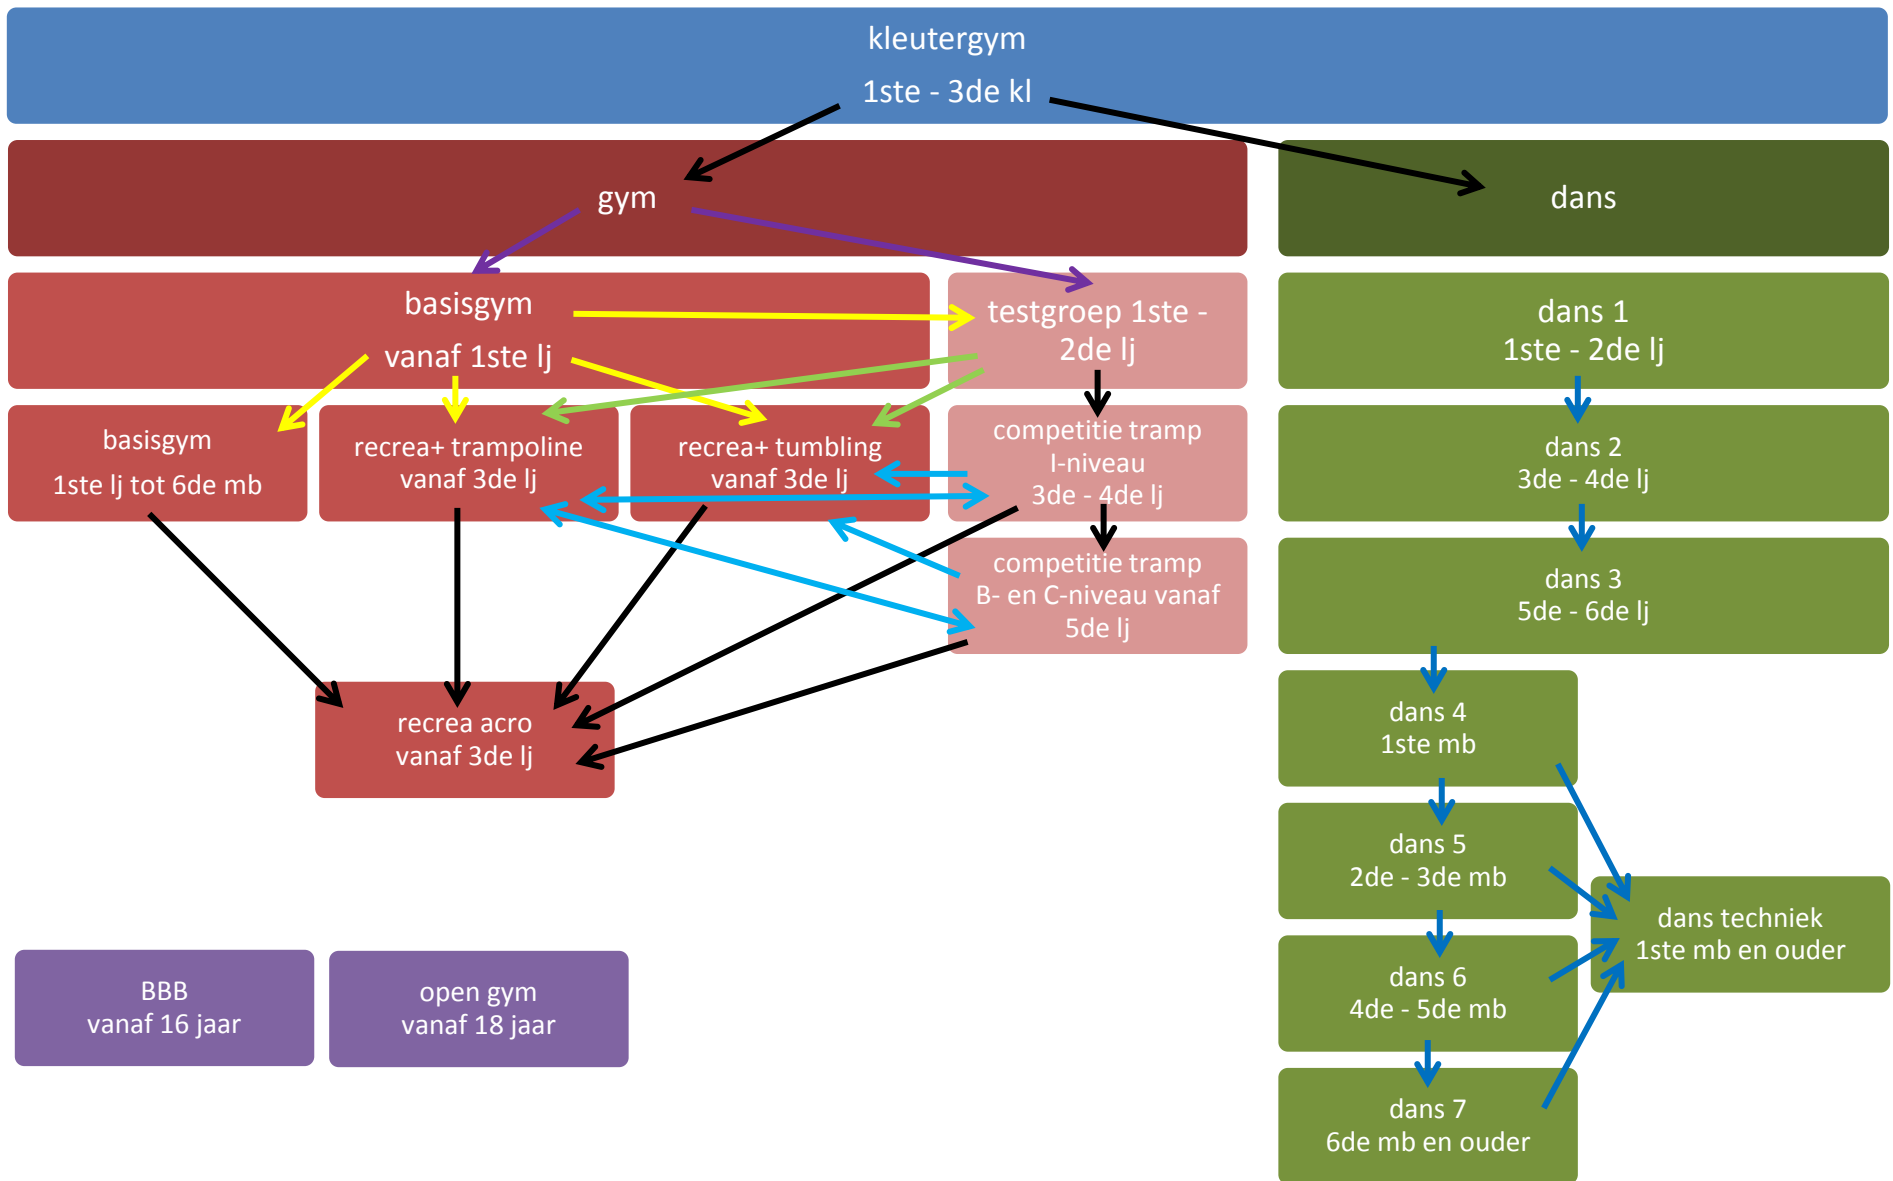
kleutergym
1ste - 3de kl

gym

dans

basisgym
vanaf 1ste lj

testgroep 1ste - 2de lj

dans 1
1ste - 2de lj

basisgym
1ste lj tot 6de mb

recrea+ trampoline
vanaf 3de lj

recrea+ tumbling
vanaf 3de lj

competitie tramp
I-niveau
3de - 4de lj

dans 2
3de - 4de lj

competitie tramp
B- en C-niveau vanaf 5de lj

dans 3
5de - 6de lj

recrea acro
vanaf 3de lj

dans 4
1ste mb

dans 5
2de - 3de mb

dans techniek
1ste mb en ouder

BBB
vanaf 16 jaar

open gym
vanaf 18 jaar

dans 6
4de - 5de mb

dans 7
6de mb en ouder